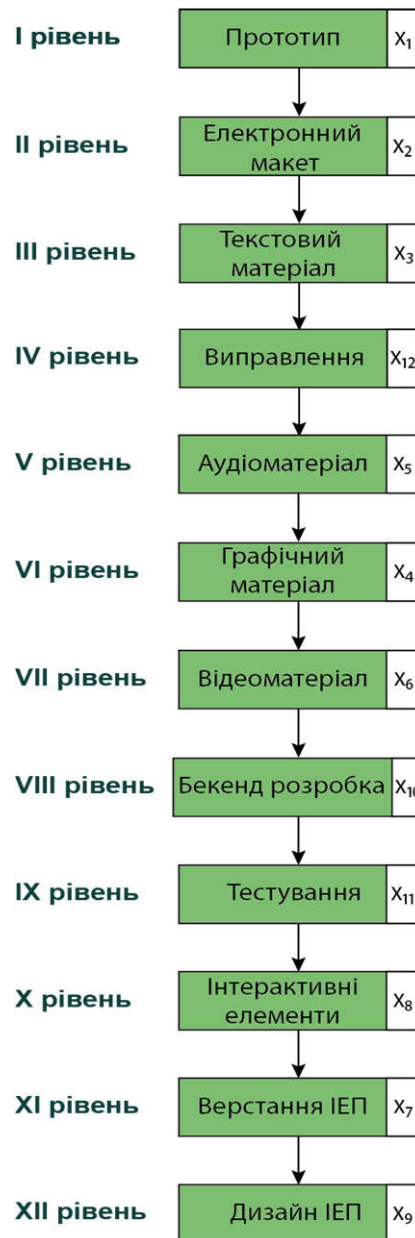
I рівень
Прототип
$x_1$

II рівень
Електронний макет
$x_2$

III рівень
Текстовий матеріал
$x_3$

IV рівень
Виправлення
$x_{12}$

V рівень
Аудіоматеріал
$x_5$

VI рівень
Графічний матеріал
$x_4$

VII рівень
Відеоматеріал
$x_6$

VIII рівень
Бекенд розробка
$x_{1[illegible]}$

IX рівень
Тестування
$x_{11}$

X рівень
Інтерактивні елементи
$x_8$

XI рівень
Верстання ІЕП
$x_7$

XII рівень
Дизайн ІЕП
$x_9$